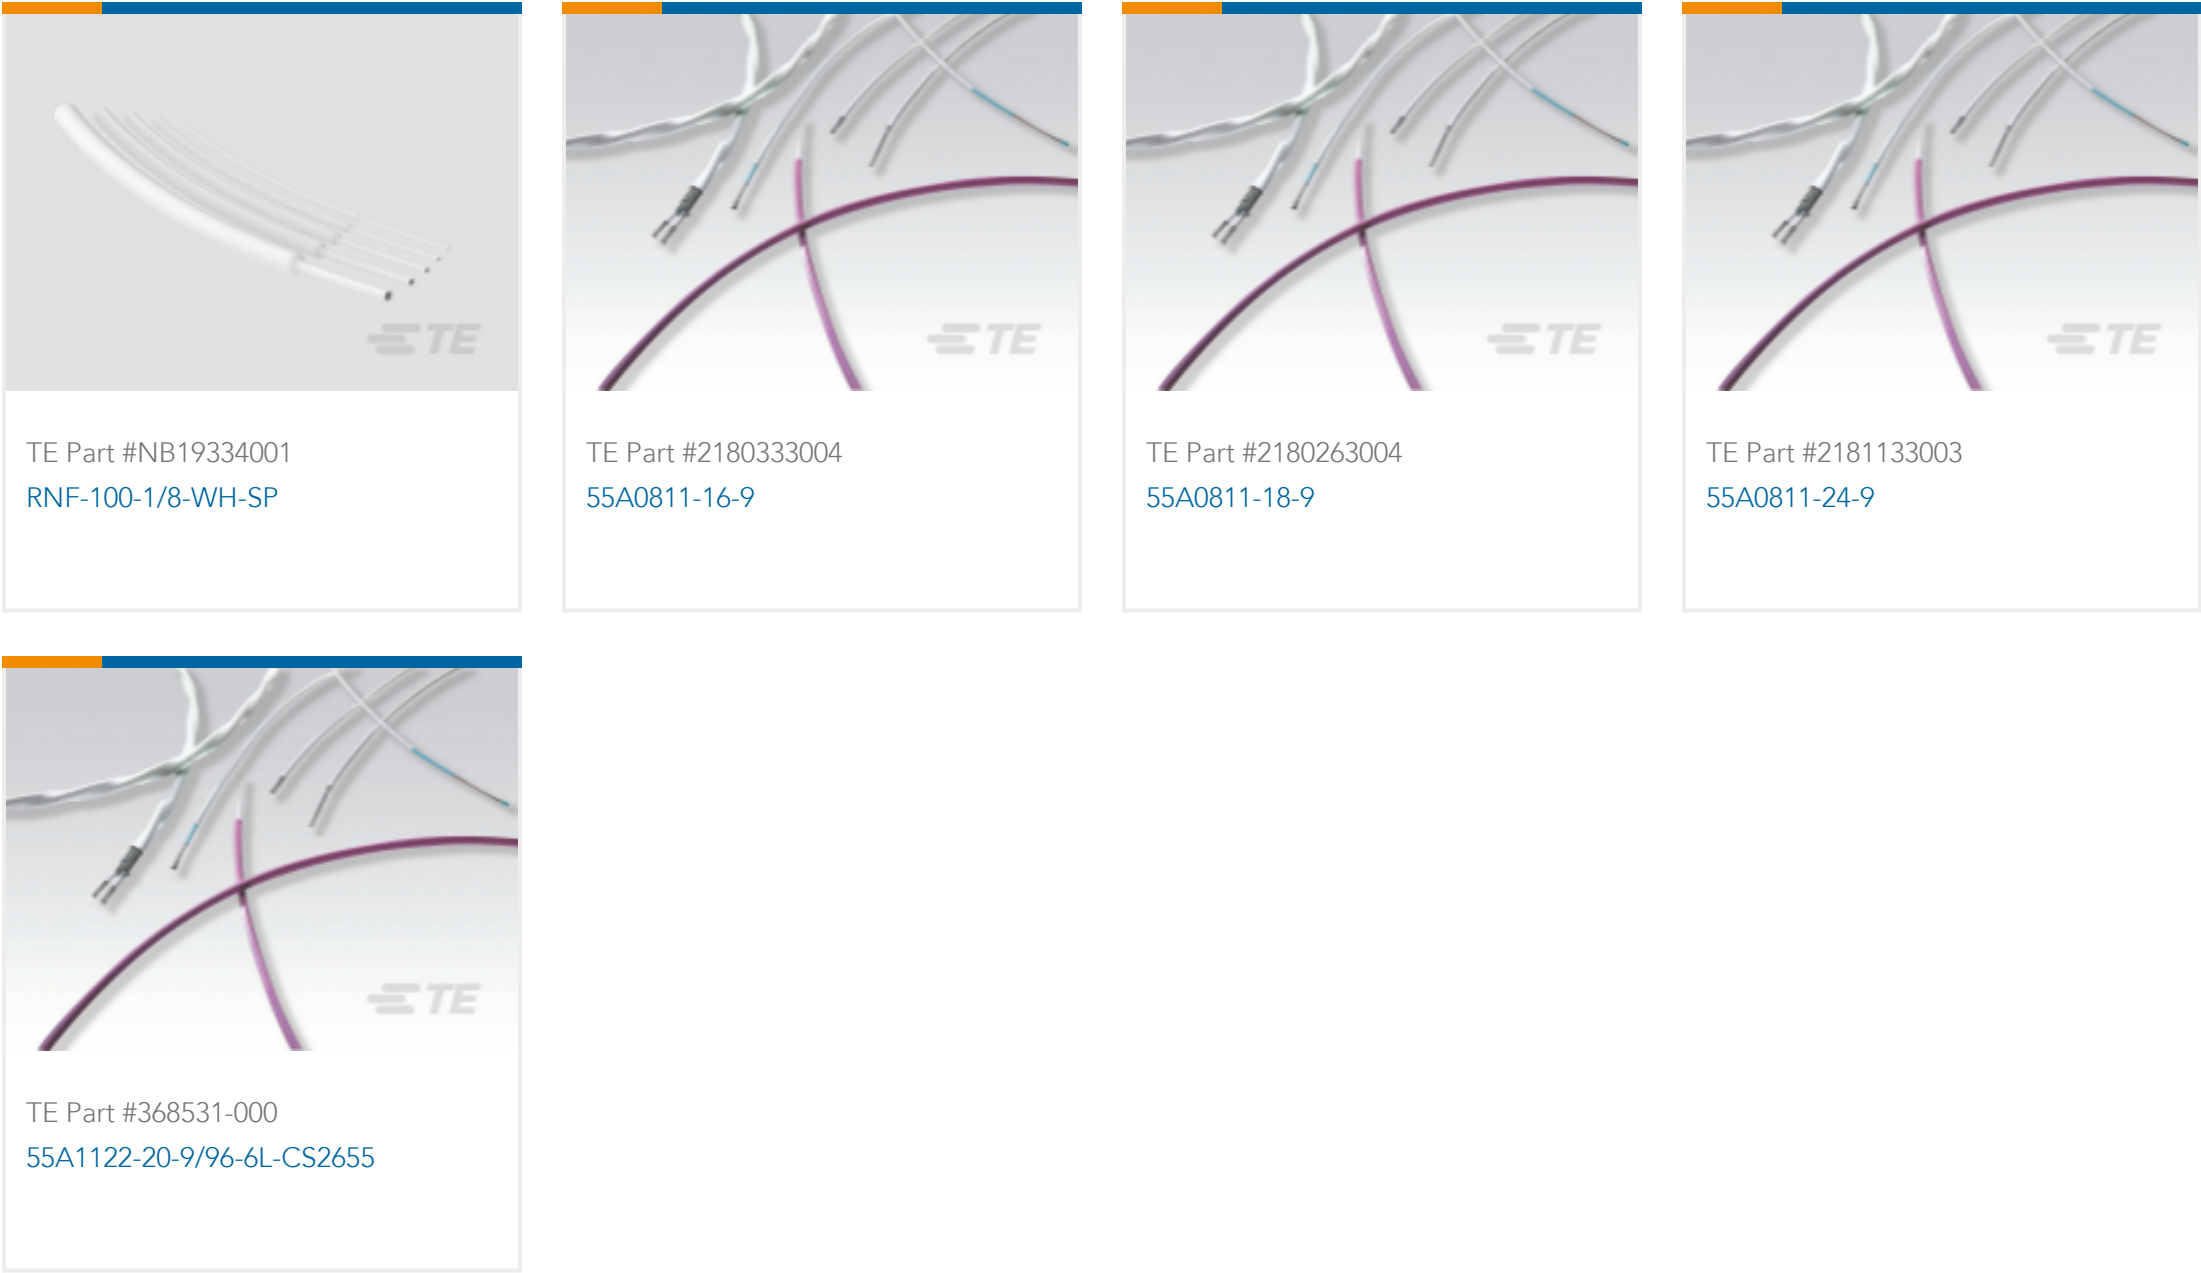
TE

TE Part #NB19334001
RNF-100-1/8-WH-SP

TE

TE Part #2180333004
55A0811-16-9

TE

TE Part #2180263004
55A0811-18-9

TE

TE Part #2181133003
55A0811-24-9

TE

TE Part #368531-000
55A1122-20-9/96-6L-CS2655